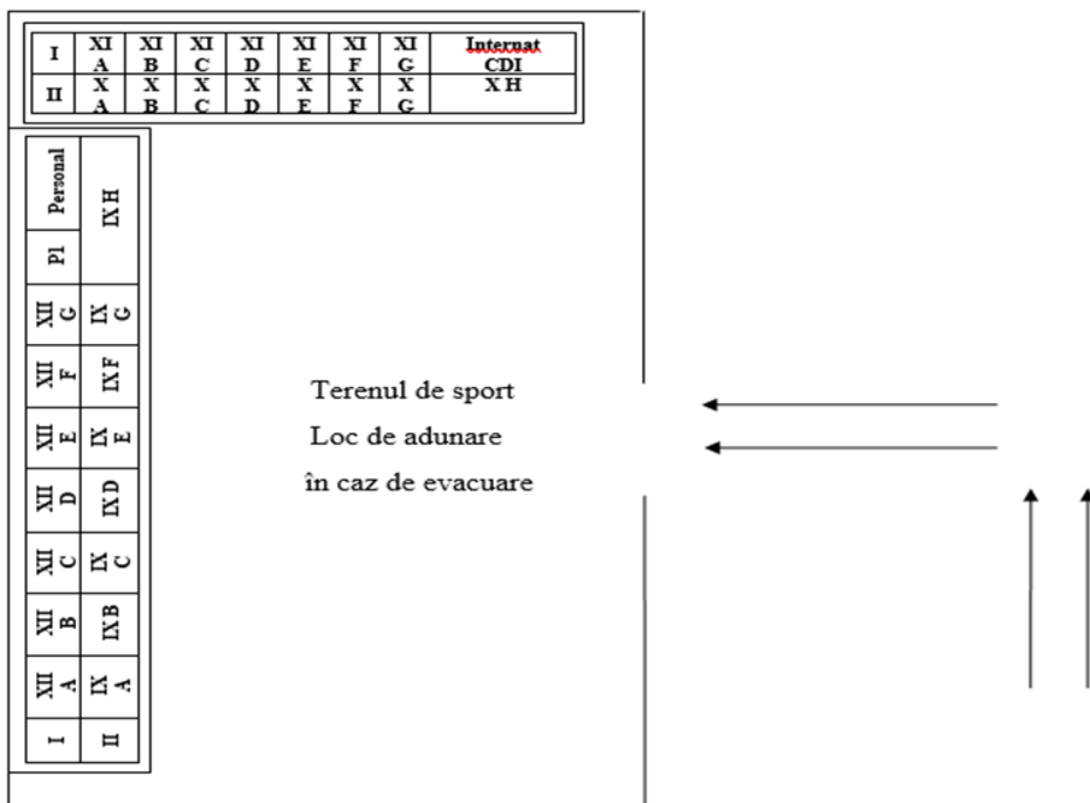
| I | XI A | XI B | XI C | XI D | XI E | XI F | XI G | Internat CDI |
|---|---|---|---|---|---|---|---|---|
| II | X A | X B | X C | X D | X E | X F | X G | X H |

| Personal | IX H |
|---|---|
| P1 | |
| XII G | IX G |
| XII F | IX F |
| XII E | IX E |
| XII D | IX D |
| XII C | IX C |
| XII B | IX B |
| XII A | IX A |
| I | II |

Terenul de sport

Loc de adunare

în caz de evacuare